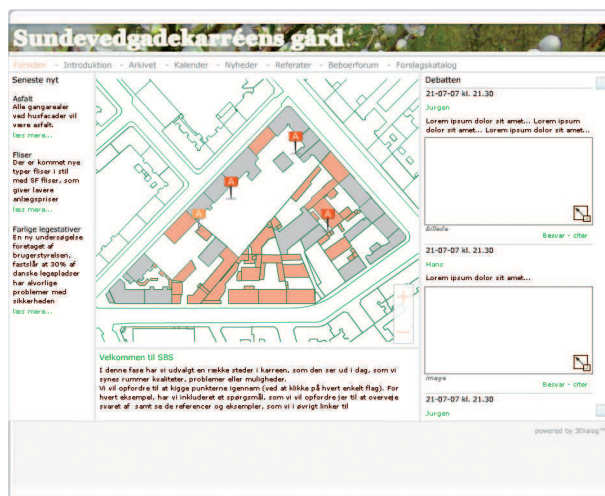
Sundevedgadekarréens gård

Forsiden - Introduktion - Arkivet - Kalender - Nyheder - Referater - Beboerforum - Forslagskatalog

Seneste nyt

Asfalt
Alle gangarealer ved husfacader vil være asfalt.
læs mere...

Fliser
Der er kommet nye typer fliser i stil med SF fliser, som giver lavere anlægspriser
læs mere...

Farlige legestativer
En ny undersøgelse foretaget af brugerstyrelsen, fastslår at 30% af danske legepladser har alvorlige problemer med sikkerheden
læs mere...

A
A
A
A

+
−

Velkommen til SBS
I denne fase har vi udvalgt en række steder i karreen, som den ser ud i dag, som vi synes rummer kvaliteter, problemer eller muligheder.
Vi vil opfordre til at kigge punkterne igennem (ved at klikke på hvert enkelt flag). For hvert eksempel, har vi inkluderet et spørgsmål, som vi vil opfordre jer til at overveje svaret af samt se de referencer og eksempler, som vi i øvrigt linker til

Debatten

21-07-07 kl. 21.30
Jurgen
Lorem ipsum dolor sit amet... Lorem ipsum dolor sit amet... Lorem ipsum dolor sit amet...
Billede
Besvar - citer

21-07-07 kl. 21.30
Hans
Lorem ipsum dolor sit amet...
image
Besvar - citer

21-07-07 kl. 21.30
Jurgen

powered by 3Dialog™